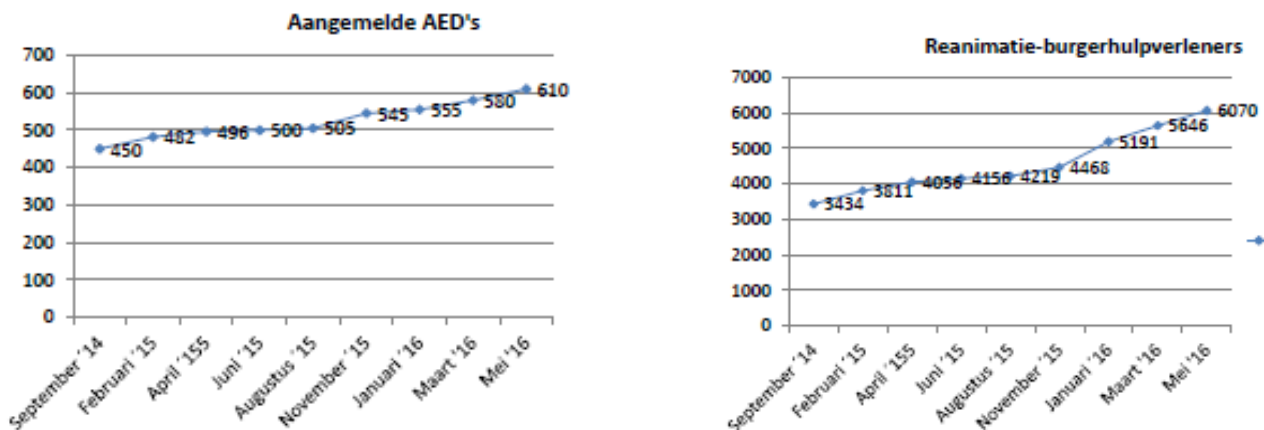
Aangemelde AED's

700
600
500
400
300
200
100
0

450
482
496
500
505
545
555
580
610

September '14
Februari '15
April '155
Juni '15
Augustus '15
November '15
Januari '16
Maart '16
Mei '16

Reanimatie-burgerhulpverleners

7000
6000
5000
4000
3000
2000
1000
0

3434
3811
4056
4156
4219
4468
5191
5646
6070

September '14
Februari '15
April '155
Juni '15
Augustus '15
November '15
Januari '16
Maart '16
Mei '16